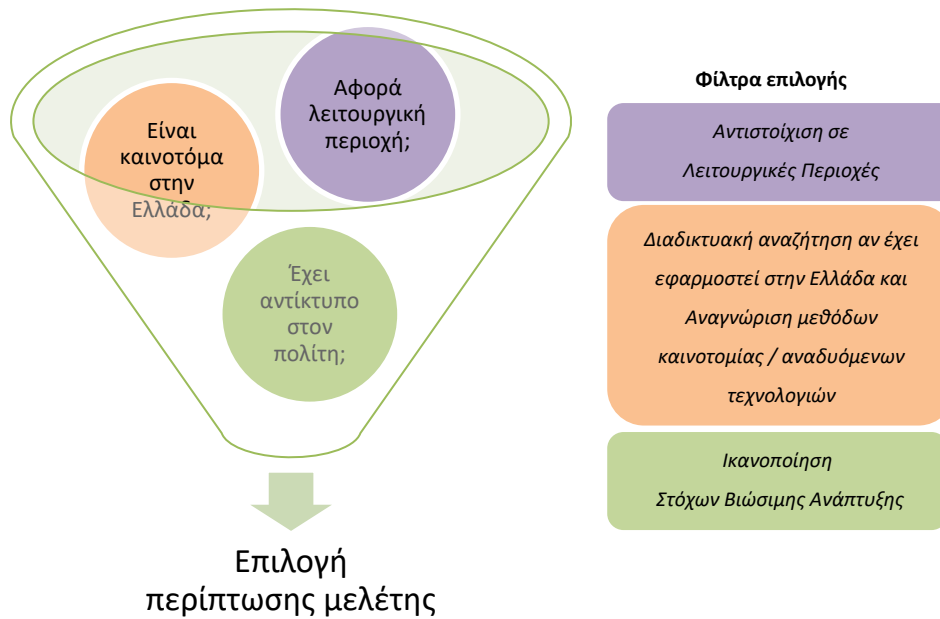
Είναι καινοτόμα στην Ελλάδα;

Αφορά λειτουργική περιοχή;

Έχει αντίκτυπο στον πολίτη;

Επιλογή περίπτωσης μελέτης

Φίλτρα επιλογής

Αντιστοίχιση σε Λειτουργικές Περιοχές

Διαδικτυακή αναζήτηση αν έχει εφαρμοστεί στην Ελλάδα και Αναγνώριση μεθόδων καινοτομίας / αναδυόμενων τεχνολογιών

Ικανοποίηση Στόχων Βιώσιμης Ανάπτυξης